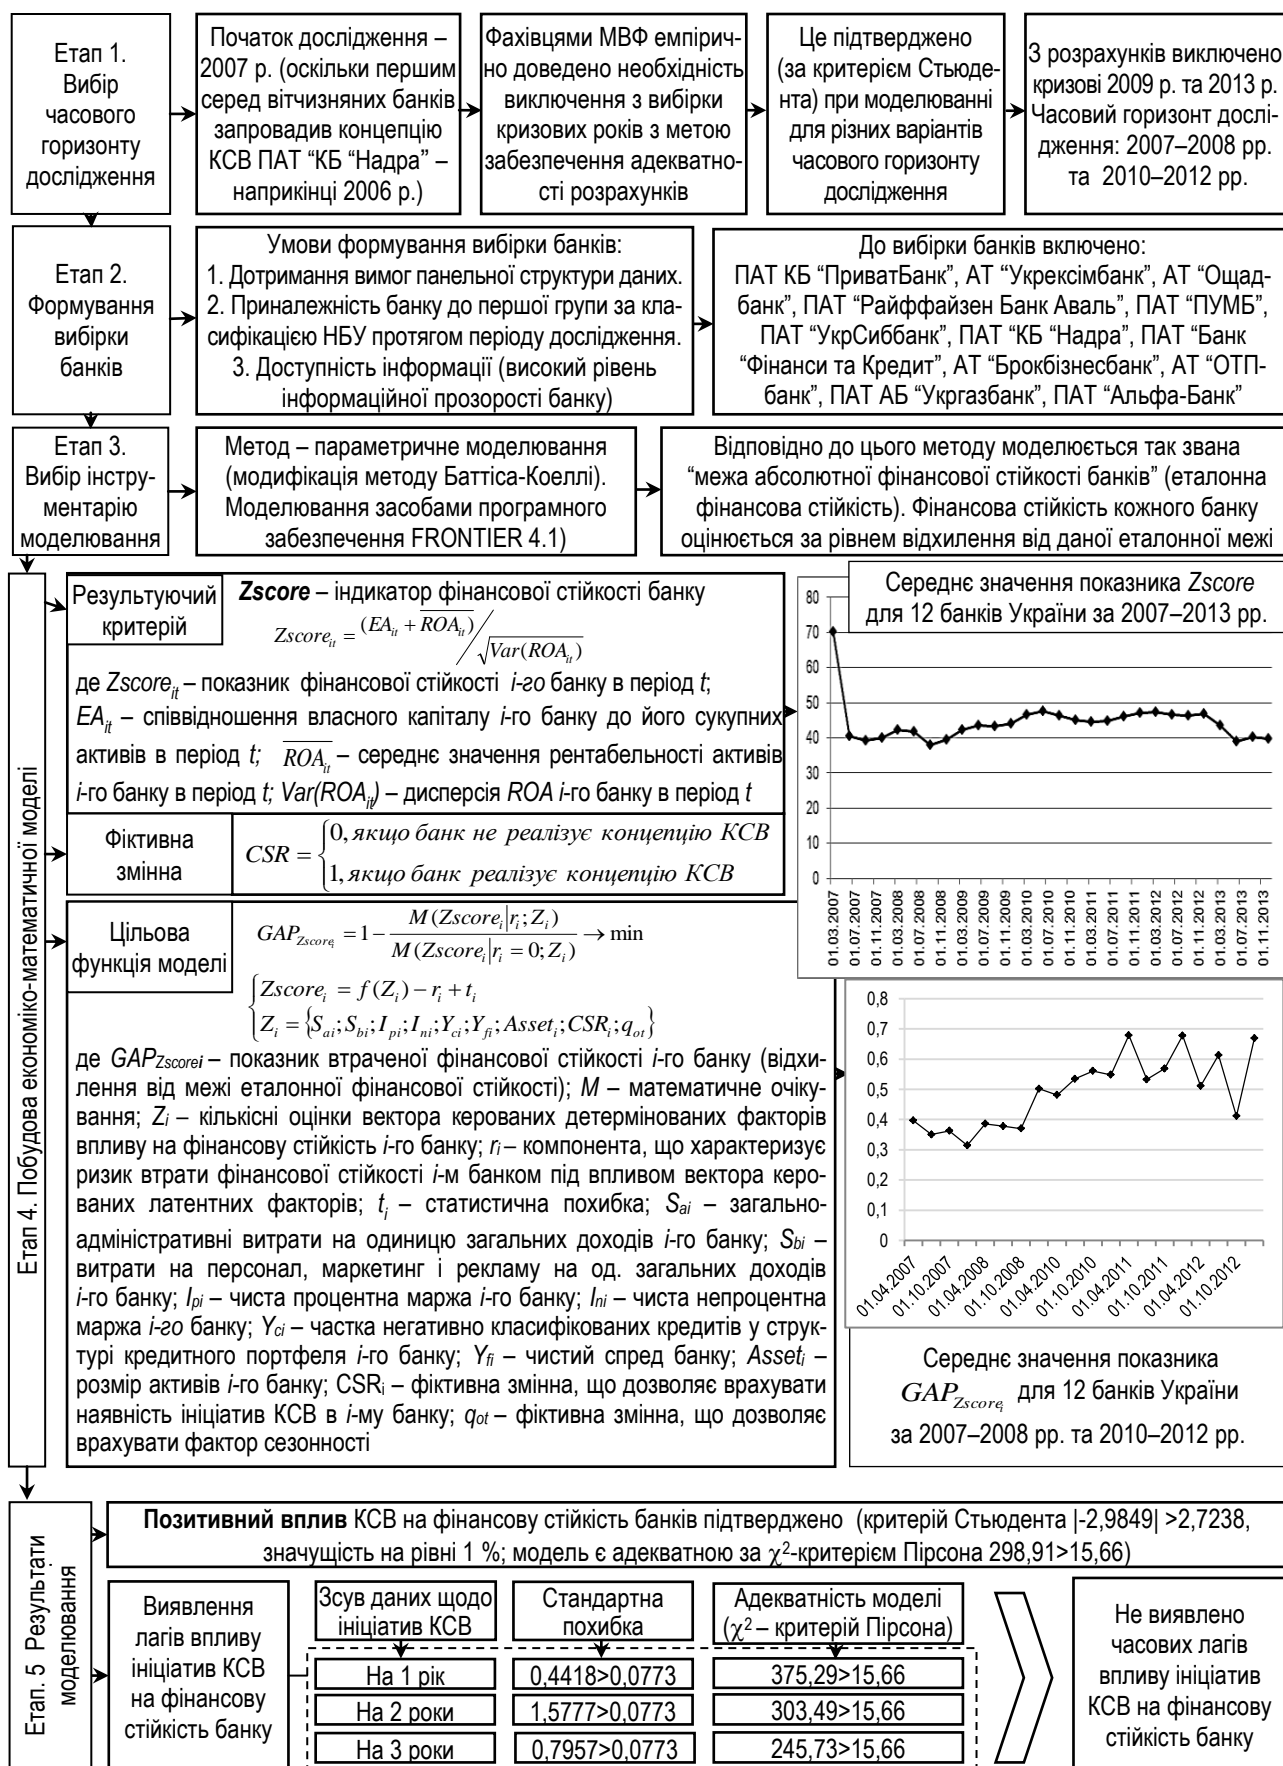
Етап 1. Вибір часового горизонту дослідження

Початок дослідження – 2007 р. (оскільки першим серед вітчизняних банків запровадив концепцію КСВ ПАТ "КБ "Надра" – наприкінці 2006 р.)

Фахівцями МВФ емпірично доведено необхідність виключення з вибірки кризових років з метою забезпечення адекватності розрахунків

Це підтверджено (за критерієм Стьюдента) при моделюванні для різних варіантів часового горизонту дослідження

З розрахунків виключено кризові 2009 р. та 2013 р. Часовий горизонт дослідження: 2007–2008 рр. та 2010–2012 рр.

Етап 2. Формування вибірки банків

Умови формування вибірки банків:
1. Дотримання вимог панельної структури даних.
2. Приналежність банку до першої групи за класифікацією НБУ протягом періоду дослідження.
3. Доступність інформації (високий рівень інформаційної прозорості банку)

До вибірки банків включено:
ПАТ КБ "ПриватБанк", АТ "Укрексімбанк", АТ "Ощадбанк", ПАТ "Райффайзен Банк Аваль", ПАТ "ПУМБ", ПАТ "УкрСиббанк", ПАТ "КБ "Надра", ПАТ "Банк "Фінанси та Кредит", АТ "Брокбізнесбанк", АТ "ОТП-банк", ПАТ АБ "Укргазбанк", ПАТ "Альфа-Банк"

Етап 3. Вибір інструментарію моделювання

Метод – параметричне моделювання (модифікація методу Баттіса-Коеллі). Моделювання засобами програмного забезпечення FRONTIER 4.1)

Відповідно до цього методу моделюється так звана "межа абсолютної фінансової стійкості банків" (еталонна фінансова стійкість). Фінансова стійкість кожного банку оцінюється за рівнем відхилення від даної еталонної межі

Етап 4. Побудова економіко-математичної моделі

Результуючий критерій

**Zscore** – індикатор фінансової стійкості банку
$Zscore_{it} = \frac{(EA_{it} + \overline{ROA_{it}})}{\sqrt{Var(ROA_{it})}}$
де $Zscore_{it}$ – показник фінансової стійкості *і-го* банку в період *t*; $EA_{it}$ – співвідношення власного капіталу *і*-го банку до його сукупних активів в період *t;* $\overline{ROA_{it}}$ – середнє значення рентабельності активів *і*-го банку в період *t; Var(ROA_{it})* – дисперсія *ROA і*-го банку в період *t*

Фіктивна змінна

$CSR = \begin{cases} 0, якщо\ банк\ не\ реалізує\ концепцію\ КСВ \\ 1, якщо\ банк\ реалізує\ концепцію\ КСВ \end{cases}$

Цільова функція моделі

$GAP_{Zscore_i} = 1 - \frac{M(Zscore_i | r_i; Z_i)}{M(Zscore_i | r_i = 0; Z_i)} \to \min$
$\begin{cases} Zscore_i = f(Z_i) - r_i + t_i \\ Z_i = \{S_{ai}; S_{bi}; I_{pi}; I_{ni}; Y_{ci}; Y_{fi}; Asset_i; CSR_i; q_{ot}\} \end{cases}$

де *GAPZscorei* – показник втраченої фінансової стійкості *і*-го банку (відхилення від межі еталонної фінансової стійкості); *М* – математичне очікування; *Zi* – кількісні оцінки вектора керованих детермінованих факторів впливу на фінансову стійкість *і*-го банку; *ri* – компонента, що характеризує ризик втрати фінансової стійкості *і*-м банком під впливом вектора керованих латентних факторів; *ti* – статистична похибка; *Sai* – загально-адміністративні витрати на одиницю загальних доходів *і*-го банку; *Sbi* – витрати на персонал, маркетинг і рекламу на од. загальних доходів *і*-го банку; *Ipi* – чиста процентна маржа *і*-го банку; *Ini* – чиста непроцентна маржа *і-го* банку; *Yci* – частка негативно класифікованих кредитів у структурі кредитного портфеля *і*-го банку; *Yfi* – чистий спред банку; *Asseti* – розмір активів *і*-го банку; CSRi – фіктивна змінна, що дозволяє врахувати наявність ініціатив КСВ в *і*-му банку; *qot* – фіктивна змінна, що дозволяє врахувати фактор сезонності

Середнє значення показника *Zscore* для 12 банків України за 2007–2013 рр.

80, 70, 60, 50, 40, 30, 20, 10, 0
01.03.2007, 01.07.2007, 01.11.2007, 01.03.2008, 01.07.2008, 01.11.2008, 01.03.2009, 01.07.2009, 01.11.2009, 01.03.2010, 01.07.2010, 01.11.2010, 01.03.2011, 01.07.2011, 01.11.2011, 01.03.2012, 01.07.2012, 01.11.2012, 01.03.2013, 01.07.2013, 01.11.2013

0,8, 0,7, 0,6, 0,5, 0,4, 0,3, 0,2, 0,1, 0
01.04.2007, 01.10.2007, 01.04.2008, 01.10.2008, 01.04.2010, 01.10.2010, 01.04.2011, 01.10.2011, 01.04.2012, 01.10.2012

Середнє значення показника $GAP_{Zscore_i}$ для 12 банків України за 2007–2008 рр. та 2010–2012 рр.

Етап. 5 Результати моделювання

**Позитивний вплив** КСВ на фінансову стійкість банків підтверджено (критерій Стьюдента |-2,9849| >2,7238, значущість на рівні 1 %; модель є адекватною за $\chi^2$-критерієм Пірсона 298,91>15,66)

Виявлення лагів впливу ініціатив КСВ на фінансову стійкість банку

| Зсув даних щодо ініціатив КСВ | Стандартна похибка | Адекватність моделі ($\chi^2$ – критерій Пірсона) |
|---|---|---|
| На 1 рік | 0,4418>0,0773 | 375,29>15,66 |
| На 2 роки | 1,5777>0,0773 | 303,49>15,66 |
| На 3 роки | 0,7957>0,0773 | 245,73>15,66 |

Не виявлено часових лагів впливу ініціатив КСВ на фінансову стійкість банку